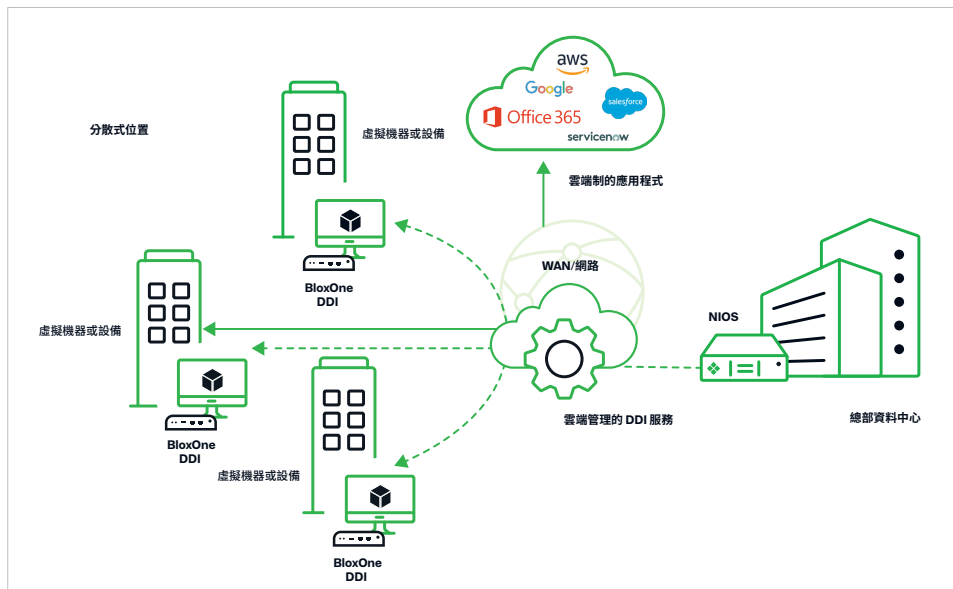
aws
Google
salesforce
Office 365
servicenow

分散式位置

虛擬機器或設備

雲端制的應用程式

BloxOne DDI

WAN/網路

虛擬機器或設備

NIOS

BloxOne DDI

雲端管理的 DDI 服務

總部資料中心

虛擬機器或設備

BloxOne DDI